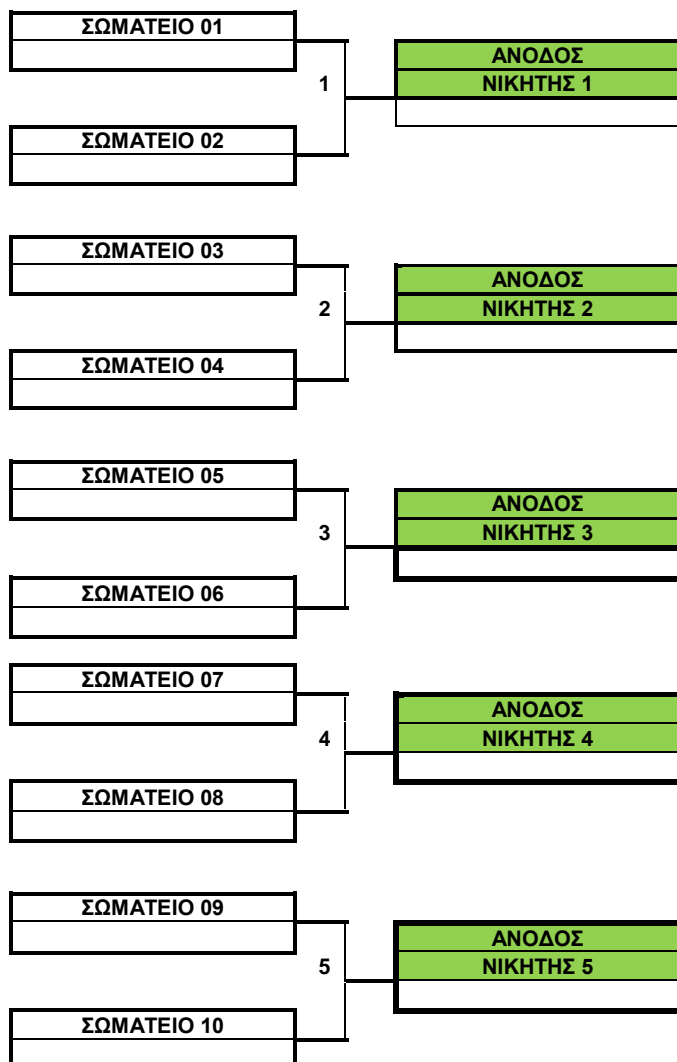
ΣΩΜΑΤΕΙΟ 01

1

ΣΩΜΑΤΕΙΟ 02

ΑΝΟΔΟΣ
ΝΙΚΗΤΗΣ 1

ΣΩΜΑΤΕΙΟ 03

2

ΣΩΜΑΤΕΙΟ 04

ΑΝΟΔΟΣ
ΝΙΚΗΤΗΣ 2

ΣΩΜΑΤΕΙΟ 05

3

ΣΩΜΑΤΕΙΟ 06

ΑΝΟΔΟΣ
ΝΙΚΗΤΗΣ 3

ΣΩΜΑΤΕΙΟ 07

4

ΣΩΜΑΤΕΙΟ 08

ΑΝΟΔΟΣ
ΝΙΚΗΤΗΣ 4

ΣΩΜΑΤΕΙΟ 09

5

ΣΩΜΑΤΕΙΟ 10

ΑΝΟΔΟΣ
ΝΙΚΗΤΗΣ 5